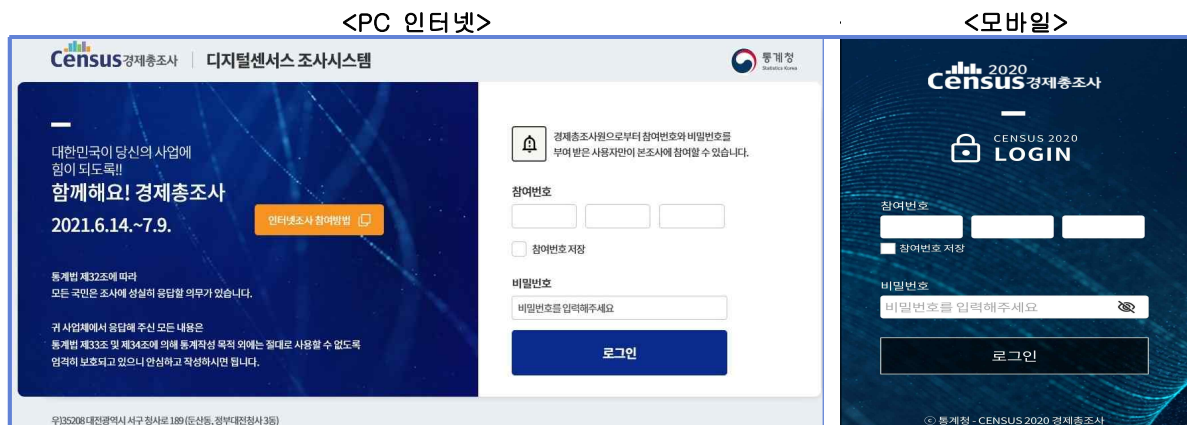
<PC 인터넷>

<모바일>

Census 경제총조사 | 디지털센서스 조사시스템

통계청 Statistics Korea

대한민국이 당신의 사업에 힘이 되도록!!

함께해요! 경제총조사

2021.6.14.~7.9.

인터넷조사 참여방법

통계법 제32조에 따라 모든 국민은 조사에 성실히 응답할 의무가 있습니다.

귀 사업체에서 응답해 주신 모든 내용은 통계법 제33조 및 제34조에 의해 통계작성 목적 외에는 절대로 사용할 수 없도록 엄격히 보호되고 있으니 안심하고 작성하시면 됩니다.

경제총조사원으로부터 참여번호와 비밀번호를 부여 받은 사용자만이 본조사에 참여할 수 있습니다.

참여번호

참여번호 저장

비밀번호

비밀번호를 입력해주세요

로그인

우)35208 대전광역시 서구 청사로 189 (둔산동, 정부대전청사 3동)

Census 2020 경제총조사

CENSUS 2020 LOGIN

참여번호

참여번호 저장

비밀번호

비밀번호를 입력해주세요

로그인

ⓒ 통계청 - CENSUS 2020 경제총조사